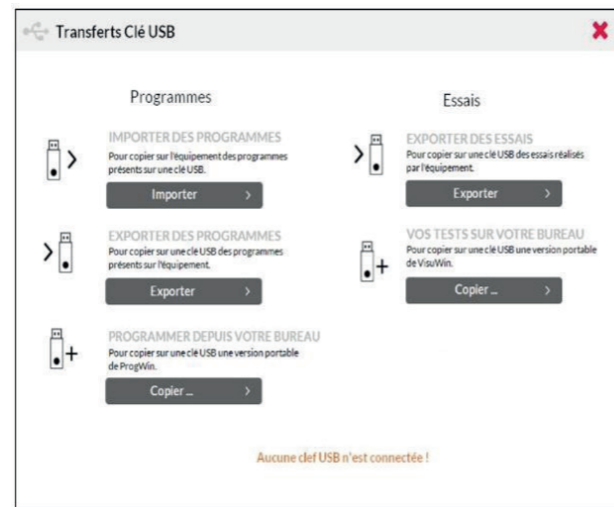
Transferts Clé USB

Programmes

IMPORTER DES PROGRAMMES
Pour copier sur l'équipement des programmes présents sur une clé USB.
Importer >

EXPORTER DES PROGRAMMES
Pour copier sur une clé USB des programmes présents sur l'équipement.
Exporter >

PROGRAMMER DEPUIS VOTRE BUREAU
Pour copier sur une clé USB une version portable de ProgWin.
Copier ... >

Essais

EXPORTER DES ESSAIS
Pour copier sur une clé USB des essais réalisés par l'équipement.
Exporter >

VOS TESTS SUR VOTRE BUREAU
Pour copier sur une clé USB une version portable de VisuWin.
Copier ... >

Aucune clef USB n'est connectée !